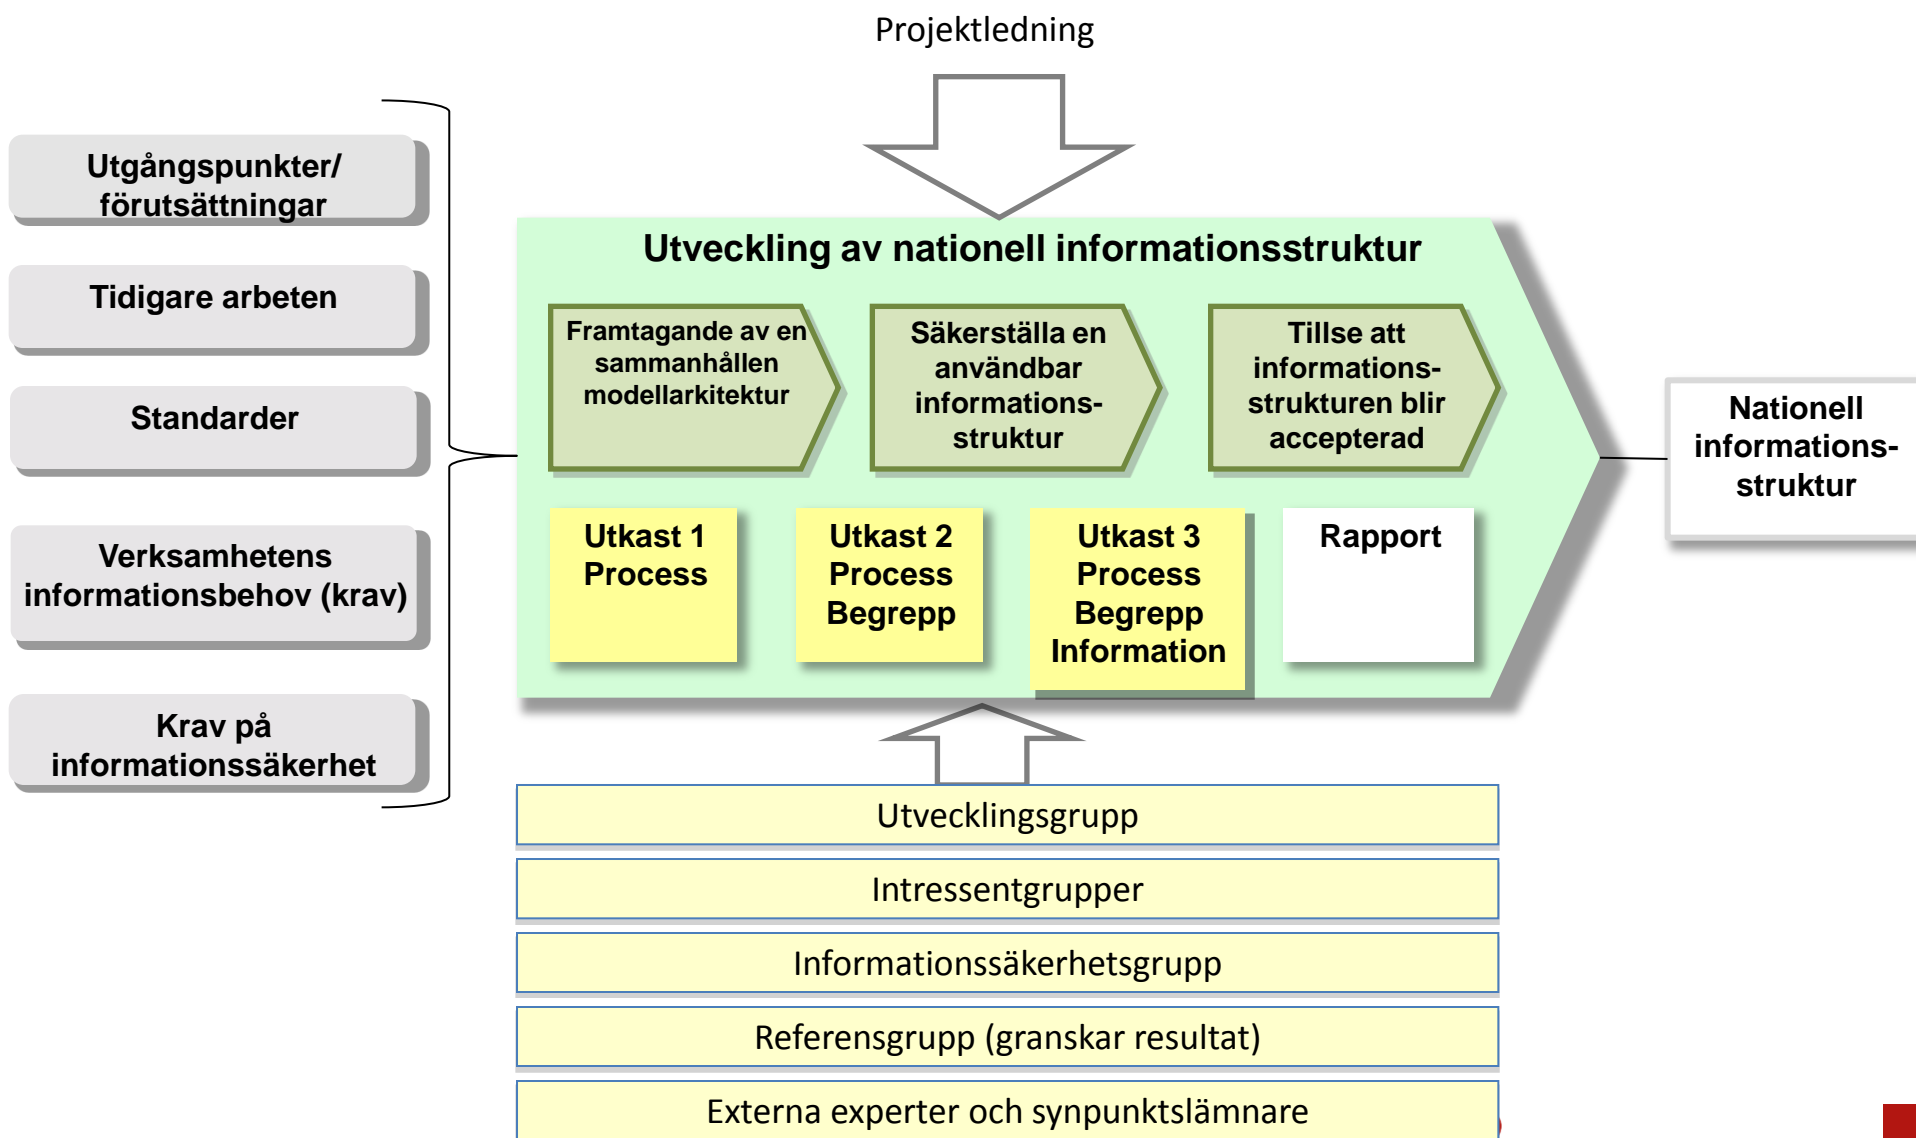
Projektledning

Utgångspunkter/ förutsättningar

Tidigare arbeten

Standarder

Verksamhetens informationsbehov (krav)

Krav på informationssäkerhet

Utveckling av nationell informationsstruktur

Framtagande av en sammanhållen modellarkitektur

Säkerställa en användbar informationsstruktur

Tillse att informationsstrukturen blir accepterad

Utkast 1
Process

Utkast 2
Process
Begrepp

Utkast 3
Process
Begrepp
Information

Rapport

Nationell informationsstruktur

Utvecklingsgrupp

Intressentgrupper

Informationssäkerhetsgrupp

Referensgrupp (granskar resultat)

Externa experter och synpunktslämnare